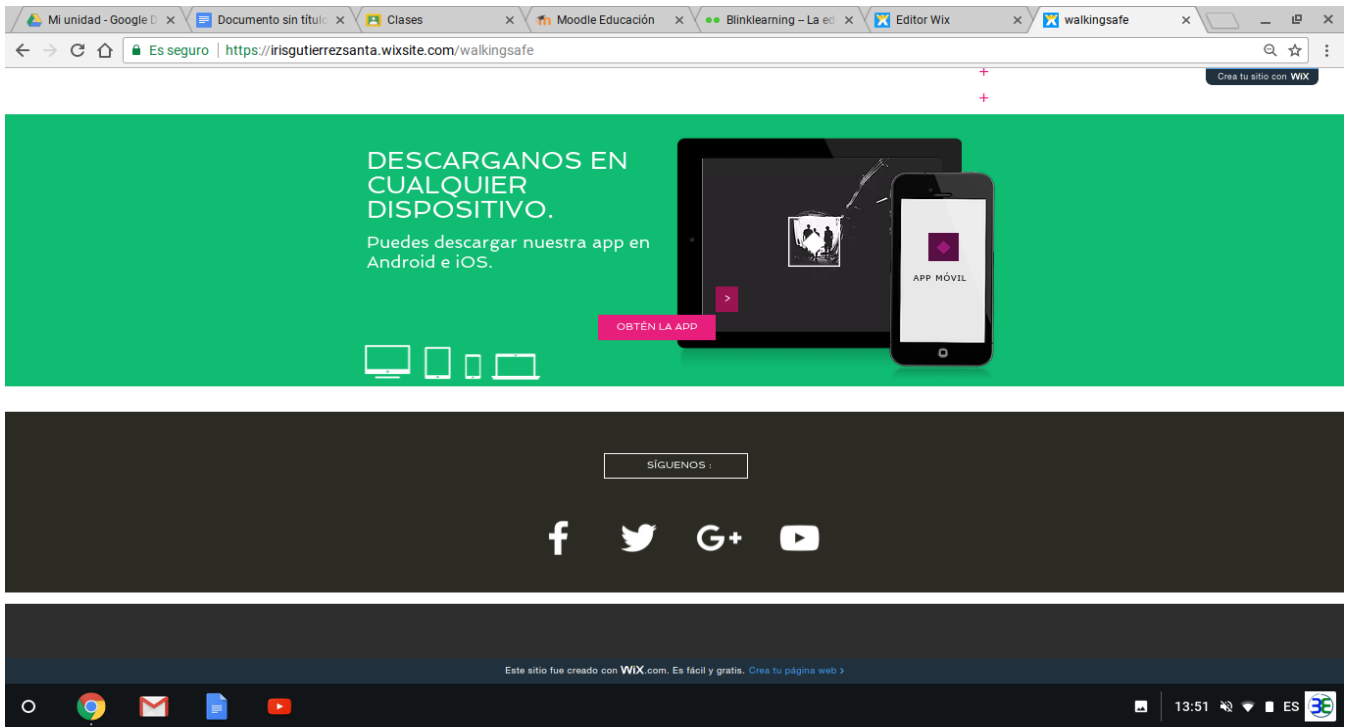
Mi unidad - Google D ×
Documento sin títul ×
Clases ×
Moodle Educación ×
Blinklearning – La ed ×
Editor Wix ×
walkingsafe ×

Es seguro | https://irisgutierrezsanta.wixsite.com/walkingsafe

Crea tu sitio con WiX

DESCARGANOS EN CUALQUIER DISPOSITIVO.

Puedes descargar nuestra app en Android e iOS.

OBTÉN LA APP

APP MÓVIL

SÍGUENOS :

Este sitio fue creado con WiX.com. Es fácil y gratis. Crea tu página web >

13:51 ES